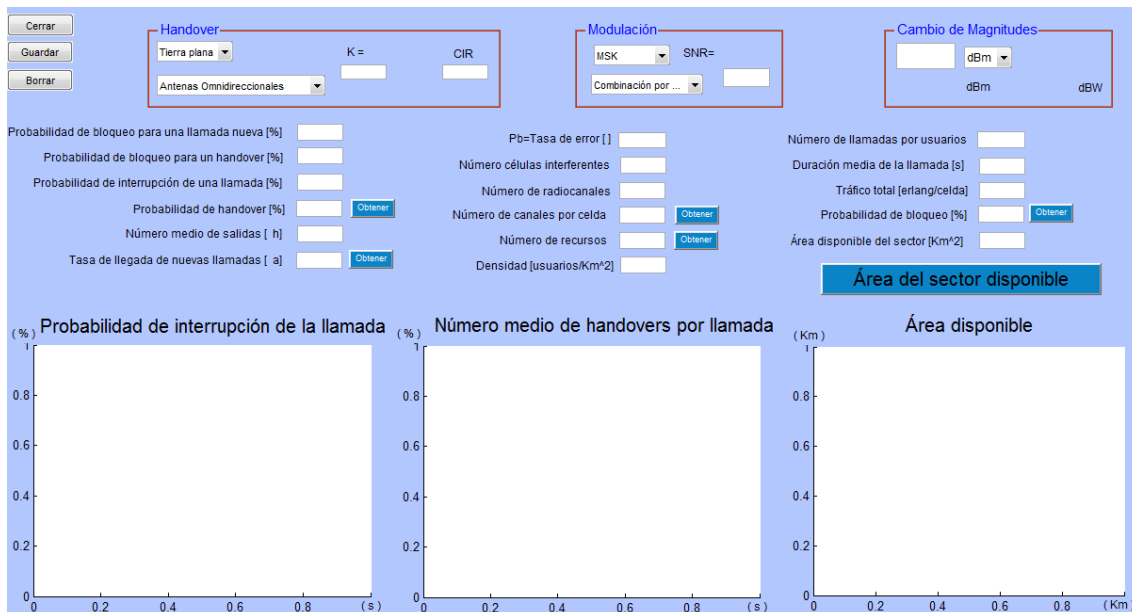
Cerrar
Guardar
Borrar

Handover
Tierra plana
Antenas Omnidireccionales
K =
CIR

Modulación
MSK
SNR=
Combinación por ...

Cambio de Magnitudes
dBm
dBm
dBW

Probabilidad de bloqueo para una llamada nueva [%]
Probabilidad de bloqueo para un handover [%]
Probabilidad de interrupción de una llamada [%]
Probabilidad de handover [%] Obtener
Número medio de salidas [ h]
Tasa de llegada de nuevas llamadas [ a] Obtener

Pb=Tasa de error [ ]
Número células interferentes
Número de radiocanales
Número de canales por celda Obtener
Número de recursos Obtener
Densidad [usuarios/Km^2]

Número de llamadas por usuarios
Duración media de la llamada [s]
Tráfico total [erlang/celda]
Probabilidad de bloqueo [%] Obtener
Área disponible del sector [Km^2]
Área del sector disponible

Probabilidad de interrupción de la llamada
(%)
1
0.8
0.6
0.4
0.2
0
0 0.2 0.4 0.6 0.8 (s)

Número medio de handovers por llamada
(%)
1
0.8
0.6
0.4
0.2
0
0 0.2 0.4 0.6 0.8 (s)

Área disponible
(Km)
1
0.8
0.6
0.4
0.2
0
0 0.2 0.4 0.6 0.8 (Km